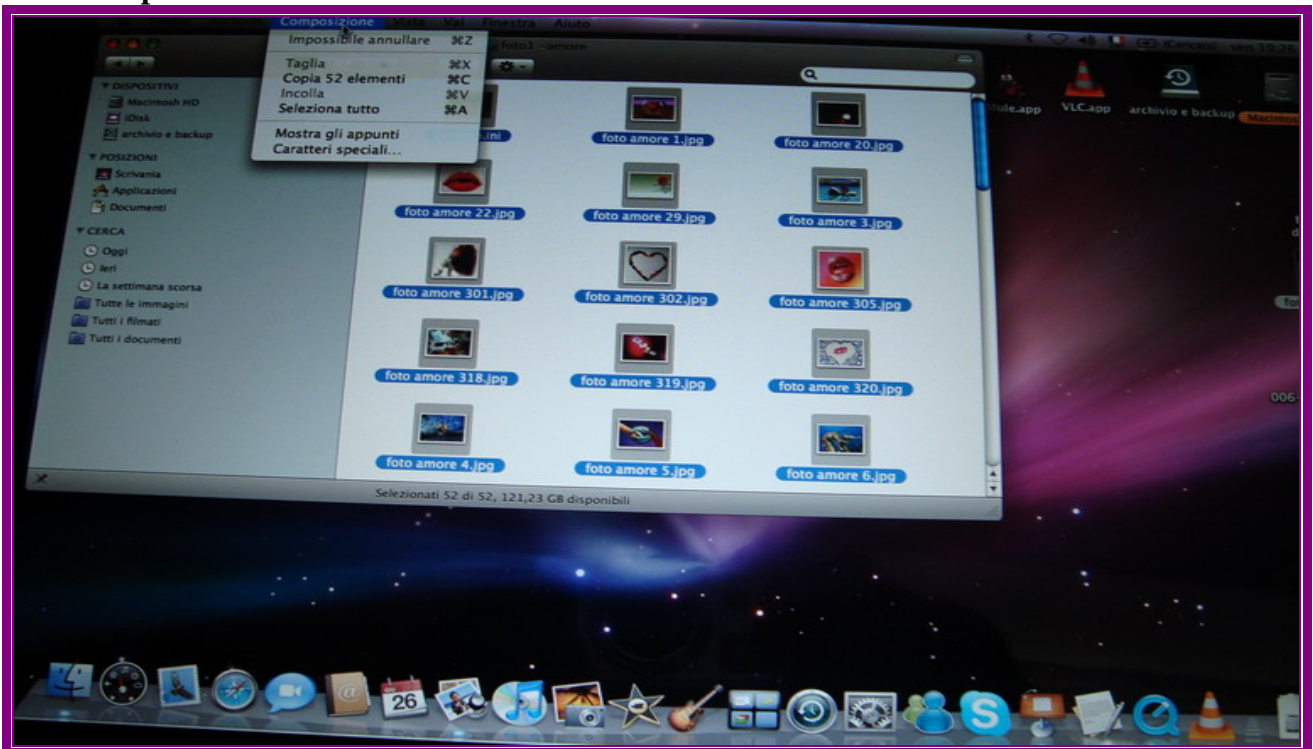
Composizione Vista Vai Finestra Aiuto

Impossibile annullare ⌘Z
Taglia ⌘X
Copia 52 elementi ⌘C
Incolla ⌘V
Seleziona tutto ⌘A
Mostra gli appunti
Caratteri speciali...

foto1 - amore

DISPOSITIVI
Macintosh HD
iDisk
archivio e backup
POSIZIONI
Scrivania
Applicazioni
Documenti
CERCA
Oggi
Ieri
La settimana scorsa
Tutte le immagini
Tutti i filmati
Tutti i documenti

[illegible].ini
foto amore 1.jpg
foto amore 20.jpg
foto amore 22.jpg
foto amore 29.jpg
foto amore 3.jpg
foto amore 301.jpg
foto amore 302.jpg
foto amore 305.jpg
foto amore 318.jpg
foto amore 319.jpg
foto amore 320.jpg
foto amore 4.jpg
foto amore 5.jpg
foto amore 6.jpg

Selezionati 52 di 52, 121,23 GB disponibili

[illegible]ule.app
VLC.app
archivio e backup
Macintos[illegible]
for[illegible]
006-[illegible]
26